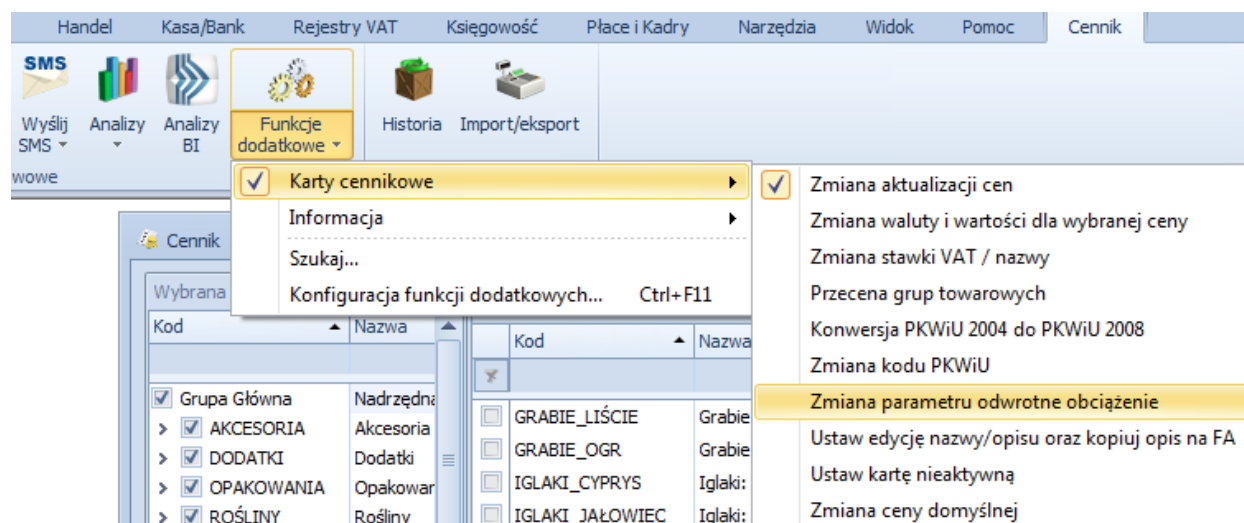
Handel Kasa/Bank Rejestry VAT Księgowość Płace i Kadry Narzędzia Widok Pomoc Cennik

SMS
Wyślij SMS
Analizy
Analizy BI
Funkcje dodatkowe
Historia
Import/eksport
wowe

Karty cennikowe
Informacja
Szukaj...
Konfiguracja funkcji dodatkowych... Ctrl+F11

Zmiana aktualizacji cen
Zmiana waluty i wartości dla wybranej ceny
Zmiana stawki VAT / nazwy
Przecena grup towarowych
Konwersja PKWiU 2004 do PKWiU 2008
Zmiana kodu PKWiU
Zmiana parametru odwrotne obciążenie
Ustaw edycję nazwy/opisu oraz kopiuj opis na FA
Ustaw kartę nieaktywną
Zmiana ceny domyślnej

Cennik
Wybrana
| Kod | Nazwa |
|---|---|
| Grupa Główna | Nadrzędna |
| AKCESORIA | Akcesoria |
| DODATKI | Dodatki |
| OPAKOWANIA | Opakowar |
| ROŚLINY | Rośliny |

| Kod | Nazwa |
|---|---|
| GRABIE_LIŚCIE | Grabie |
| GRABIE_OGR | Grabie |
| IGLAKI_CYPRYS | Iglaki: |
| IGLAKI_JAŁOWIEC | Iglaki: |